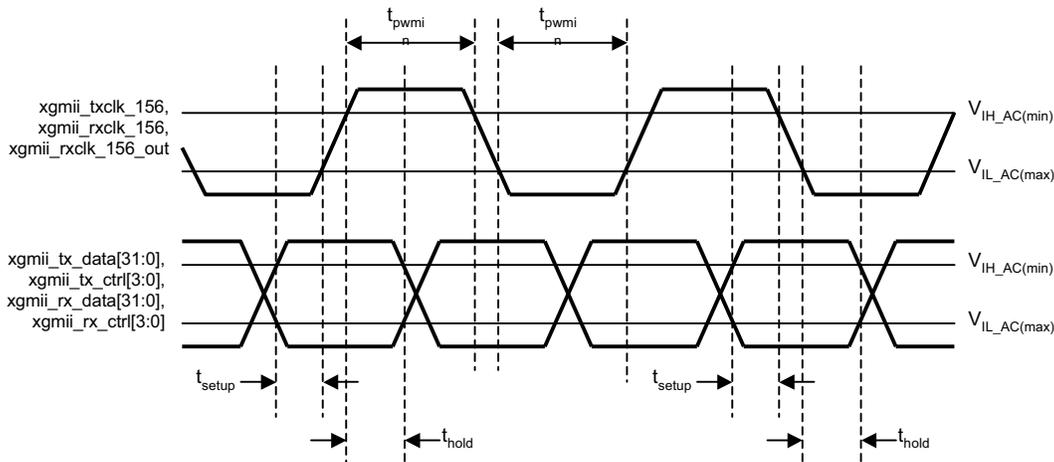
$t_{pwmi}$
n

$t_{pwmi}$
n

xgmii_txclk_156,
xgmii_rxclk_156,
xgmii_rxclk_156_out

$V_{IH\_AC(min)}$

$V_{IL\_AC(max)}$

xgmii_tx_data[31:0],
xgmii_tx_ctrl[3:0],
xgmii_rx_data[31:0],
xgmii_rx_ctrl[3:0]

$V_{IH\_AC(min)}$

$V_{IL\_AC(max)}$

$t_{setup}$

$t_{setup}$

$t_{hold}$

$t_{hold}$